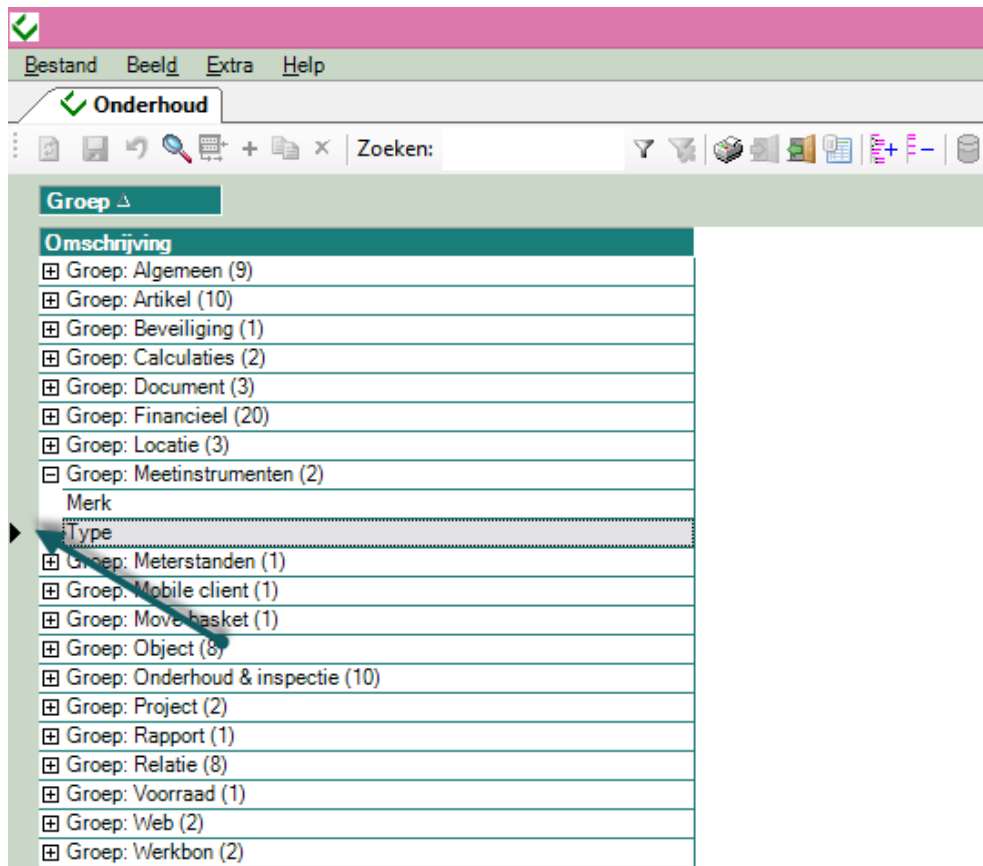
Bestand Beeld Extra Help

Onderhoud

Zoeken:

Groep

| Omschrijving |
|---|
| Groep: Algemeen (9) |
| Groep: Artikel (10) |
| Groep: Beveiliging (1) |
| Groep: Calculaties (2) |
| Groep: Document (3) |
| Groep: Financieel (20) |
| Groep: Locatie (3) |
| Groep: Meetinstrumenten (2) |
| Merk |
| Type |
| Groep: Meterstanden (1) |
| Groep: Mobile client (1) |
| Groep: Move basket (1) |
| Groep: Object (8) |
| Groep: Onderhoud & inspectie (10) |
| Groep: Project (2) |
| Groep: Rapport (1) |
| Groep: Relatie (8) |
| Groep: Voorraad (1) |
| Groep: Web (2) |
| Groep: Werkbon (2) |